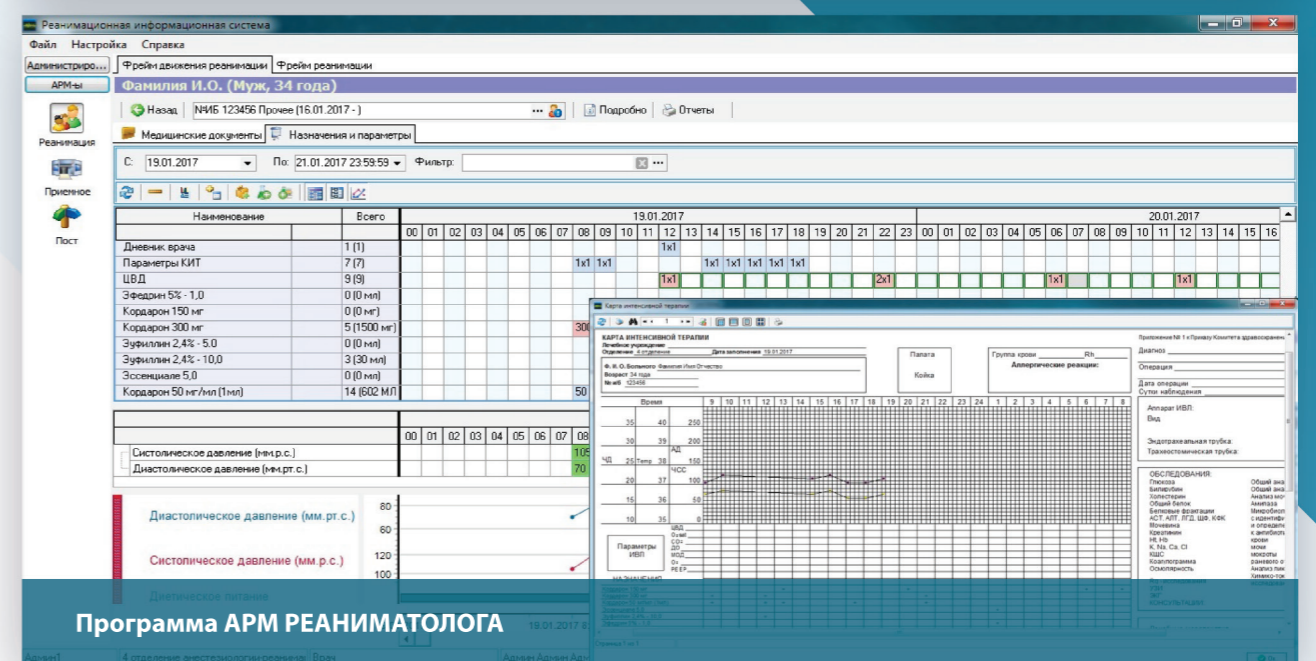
Реанимационная информационная система

Файл Настройка Справка

Администриро... Фрейм движения реанимации Фрейм реанимации

АРМ-ы

Фамилия И.О. (Муж, 34 года)

Реанимация

Приемное

Пост

Назад №ИБ 123456 Прочее (16.01.2017 - ) Подробно Отчеты

Медицинские документы Назначения и параметры

С: 19.01.2017 По: 21.01.2017 23:59:59 Фильтр:

| Наименование | Всего | 19.01.2017 |
|---|---|---|
| Дневник врача | 1 (1) | 1x1 |
| Параметры КИТ | 7 (7) | 1x1 1x1 1x1 1x1 1x1 1x1 1x1 |
| ЦВД | 9 (9) | 1x1 2x1 1x1 1x1 |
| Эфедрин 5% - 1,0 | 0 (0 мл) | |
| Кордарон 150 мг | 0 (0 мг) | |
| Кордарон 300 мг | 5 (1500 мг) | 300 |
| Эуфиллин 2,4% - 5,0 | 0 (0 мл) | |
| Эуфиллин 2,4% - 10,0 | 3 (30 мл) | |
| Эссенциале 5,0 | 0 (0 мл) | |
| Кордарон 50 мг/мл (1мл) | 14 (602 МЛ) | 50 |

00 01 02 03 04 05 06 07 08 09 10 11 12 13 14 15 16 17 18 19 20 21 22 23 00 01 02 03 04 05 06 07 08 09 10 11 12 13 14 15 16

20.01.2017

Систолическое давление (мм.р.с.) 105
Диастолическое давление (мм.рт.с.) 70

Диастолическое давление (мм.рт.с.)
Систолическое давление (мм.р.с.)
Диетическое питание

80 60 120 100

19.01.2017

Карта интенсивной терапии

КАРТА ИНТЕНСИВНОЙ ТЕРАПИИ
Лечебное учреждение
Отделение 4 отделение Дата заполнения 19.01.2017
Ф. И. О. Больного Фамилия Имя Отчество
Возраст 34 года
№ ИБ 123456

Палата
Койка

Группа крови Rh
Аллергические реакции:

Приложение № 1 к Приказу Комитета здравоохран
Диагноз
Операция
Дата операции
Сутки наблюдения

Время
9 10 11 12 13 14 15 16 17 18 19 20 21 22 23 24 1 2 3 4 5 6 7 8

35 40 250
30 39 200 АД
ЧД 25 Temp 38 150 ЧСС
20 37 100
15 36 50
10 35 0

Параметры ИВЛ

НАЗНАЧЕНИЯ

Аппарат ИВЛ:
Вид
Эндотрахеальная трубка:
Трахеостомическая трубка:

ОБСЛЕДОВАНИЯ:
Глюкоза
Билирубин
Холестерин
Общий белок
Белковые фракции
АСТ, АЛТ, ЛГД, ЩФ, КФК
Мочевина
Креатинин
Ht, Hb
K, Na, Ca, Cl
КЩС
Коагулограмма
Осмолярность

Общий ана
Общий ана
Анализ моч
Амилаза
Микробиол
с идентиф
и определ
к антибиот
крови
мочи
мокроты
раневого о
Анализ ли
Химико-ток

КОНСУЛЬТАЦИИ

Страница 1 из 1

Программа АРМ РЕАНИМАТОЛОГА

Админ1 4 отделение анестезиологии-реанимации Врач Админ Админ Адм